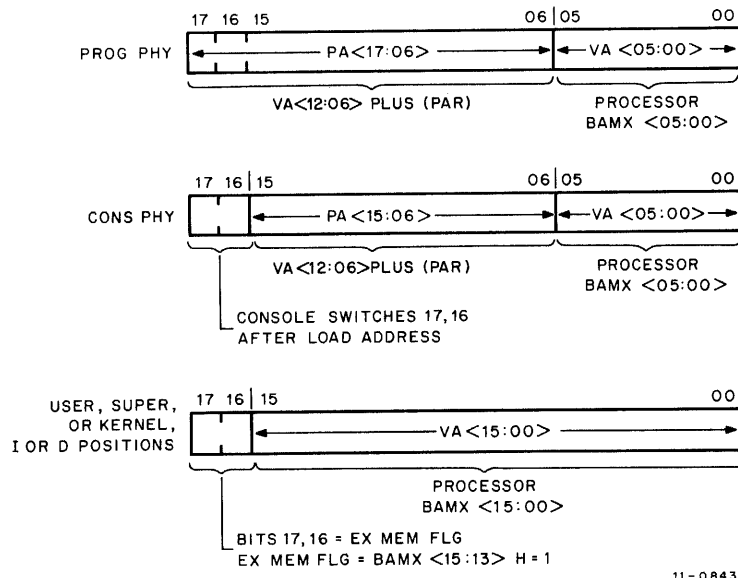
17 16 15 06 05 00

PROG PHY

PA<17:06>

VA <05:00>

VA<12:06> PLUS (PAR)

PROCESSOR BAMX <05:00>

17 16 15 06 05 00

CONS PHY

PA <15:06>

VA <05:00>

VA<12:06>PLUS (PAR)

PROCESSOR BAMX <05:00>

CONSOLE SWITCHES 17,16 AFTER LOAD ADDRESS

USER, SUPER, OR KERNEL, I OR D POSITIONS

17 16 15 00

VA<15:00>

PROCESSOR BAMX <15:00>

BITS 17,16 = EX MEM FLG
EX MEM FLG = BAMX <15:13> H = 1

11-0843